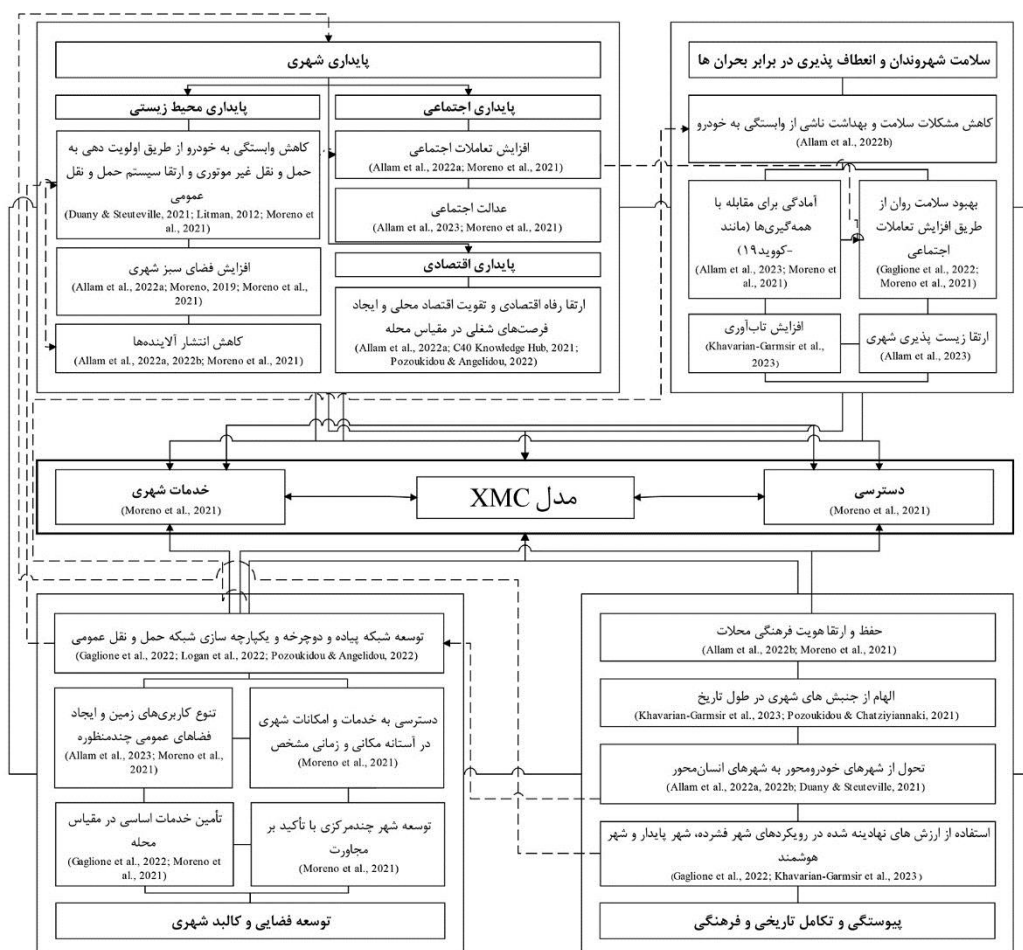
پایداری شهری

پایداری محیط زیستی

پایداری اجتماعی

کاهش وابستگی به خودرو از طریق اولویت دهی به حمل و نقل غیر موتوری و ارتقا سیستم حمل و نقل عمومی
(Duany & Steuteville, 2021; Litman, 2012; Moreno et al., 2021)

افزایش تعاملات اجتماعی
(Allam et al., 2022a; Moreno et al., 2021)

عدالت اجتماعی
(Allam et al., 2023; Moreno et al., 2021)

افزایش فضای سبز شهری
(Allam et al., 2022a; Moreno, 2019; Moreno et al., 2021)

پایداری اقتصادی

ارتقا رفاه اقتصادی و تقویت اقتصاد محلی و ایجاد فرصت‌های شغلی در مقیاس محله
(Allam et al., 2022a; C40 Knowledge Hub, 2021; Pozoukidou & Angelidou, 2022)

کاهش انتشار آلاینده‌ها
(Allam et al., 2022a, 2022b; Moreno et al., 2021)

سلامت شهروندان و انعطاف پذیری در برابر بحران ها

کاهش مشکلات سلامت و بهداشت ناشی از وابستگی به خودرو
(Allam et al., 2022b)

آمادگی برای مقابله با همه‌گیری‌ها (مانند کووید-۱۹)
(Allam et al., 2023; Moreno et al., 2021)

بهبود سلامت روان از طریق افزایش تعاملات اجتماعی
(Gaglione et al., 2022; Moreno et al., 2021)

افزایش تاب‌آوری
(Khavarian-Garmsir et al., 2023)

ارتقا زیست پذیری شهری
(Allam et al., 2023)

خدمات شهری
(Moreno et al., 2021)

مدل XMC

دسترسی
(Moreno et al., 2021)

توسعه شبکه پیاده و دوچرخه و یکپارچه سازی شبکه حمل و نقل عمومی
(Gaglione et al., 2022; Logan et al., 2022; Pozoukidou & Angelidou, 2022)

تنوع کاربری‌های زمین و ایجاد فضاهای عمومی چندمنظوره
(Allam et al., 2023; Moreno et al., 2021)

دسترسی به خدمات و امکانات شهری در آستانه مکانی و زمانی مشخص
(Moreno et al., 2021)

تأمین خدمات اساسی در مقیاس محله
(Gaglione et al., 2022; Moreno et al., 2021)

توسعه شهر چندمرکزی با تأکید بر مجاورت
(Moreno et al., 2021)

توسعه فضایی و کالبد شهری

حفظ و ارتقا هویت فرهنگی محلات
(Allam et al., 2022b; Moreno et al., 2021)

الهام از جنبش های شهری در طول تاریخ
(Khavarian-Garmsir et al., 2023; Pozoukidou & Chatziyiannaki, 2021)

تحول از شهرهای خودرومحور به شهرهای انسان‌محور
(Allam et al., 2022a, 2022b; Duany & Steuteville, 2021)

استفاده از ارزش های نهادینه شده در رویکردهای شهر فشرده، شهر پایدار و شهر هوشمند
(Gaglione et al., 2022; Khavarian-Garmsir et al., 2023)

پیوستگی و تکامل تاریخی و فرهنگی